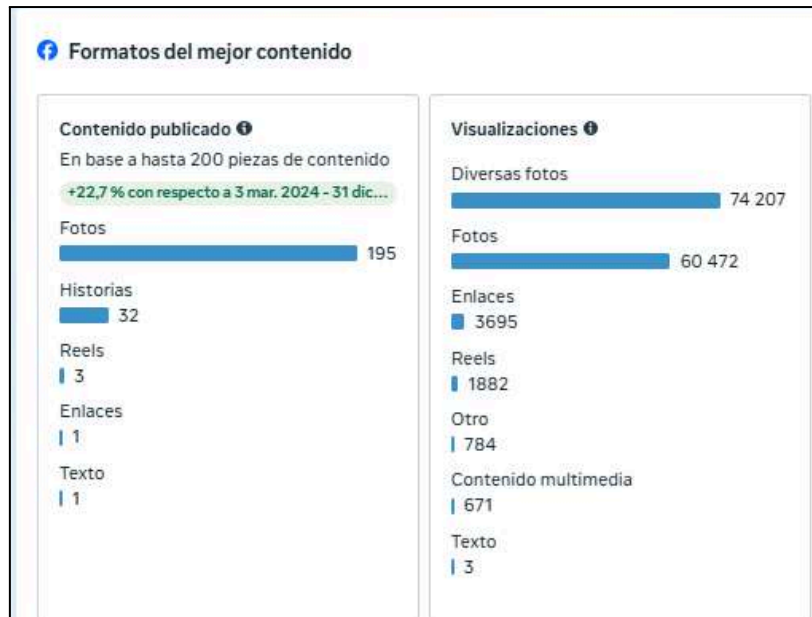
Formatos del mejor contenido

Contenido publicado

En base a hasta 200 piezas de contenido

+22,7 % con respecto a 3 mar. 2024 - 31 dic...

Fotos
195

Historias
32

Reels
3

Enlaces
1

Texto
1

Visualizaciones

Diversas fotos
74 207

Fotos
60 472

Enlaces
3695

Reels
1882

Otro
784

Contenido multimedia
671

Texto
3